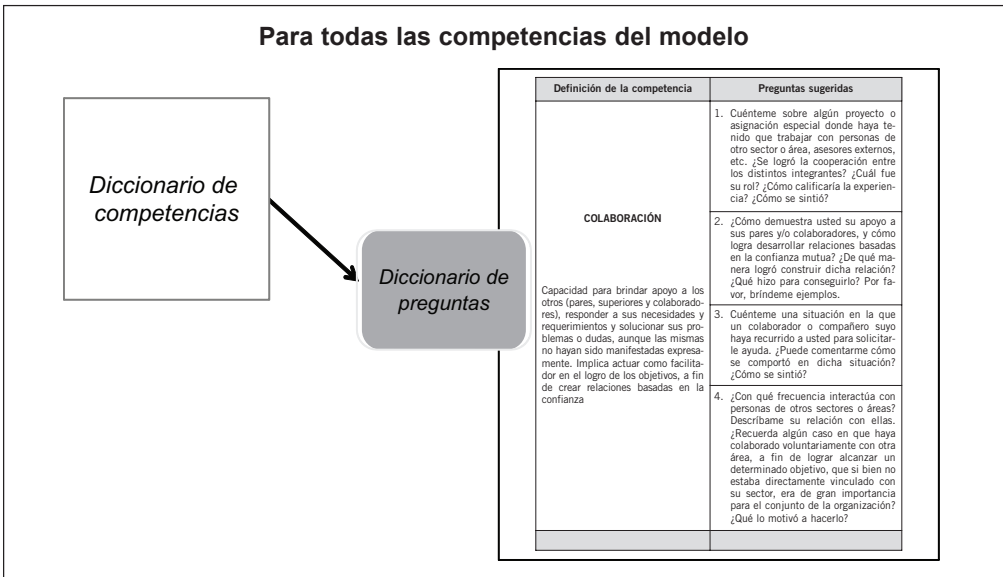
Para todas las competencias del modelo

Diccionario de competencias

Diccionario de preguntas

| Definición de la competencia | Preguntas sugeridas |
|---|---|
| COLABORACIÓN<br><br>Capacidad para brindar apoyo a los otros (pares, superiores y colaboradores), responder a sus necesidades y requerimientos y solucionar sus problemas o dudas, aunque las mismas no hayan sido manifestadas expresamente. Implica actuar como facilitador en el logro de los objetivos, a fin de crear relaciones basadas en la confianza | 1. Cuénteme sobre algún proyecto o asignación especial donde haya tenido que trabajar con personas de otro sector o área, asesores externos, etc. ¿Se logró la cooperación entre los distintos integrantes? ¿Cuál fue su rol? ¿Cómo calificaría la experiencia? ¿Cómo se sintió? |
| | 2. ¿Cómo demuestra usted su apoyo a sus pares y/o colaboradores, y cómo logra desarrollar relaciones basadas en la confianza mutua? ¿De qué manera logró construir dicha relación? ¿Qué hizo para conseguirlo? Por favor, bríndeme ejemplos. |
| | 3. Cuénteme una situación en la que un colaborador o compañero suyo haya recurrido a usted para solicitarle ayuda. ¿Puede comentarme cómo se comportó en dicha situación? ¿Cómo se sintió? |
| | 4. ¿Con qué frecuencia interactúa con personas de otros sectores o áreas? Descríbame su relación con ellas. ¿Recuerda algún caso en que haya colaborado voluntariamente con otra área, a fin de lograr alcanzar un determinado objetivo, que si bien no estaba directamente vinculado con su sector, era de gran importancia para el conjunto de la organización? ¿Qué lo motivó a hacerlo? |
| | |